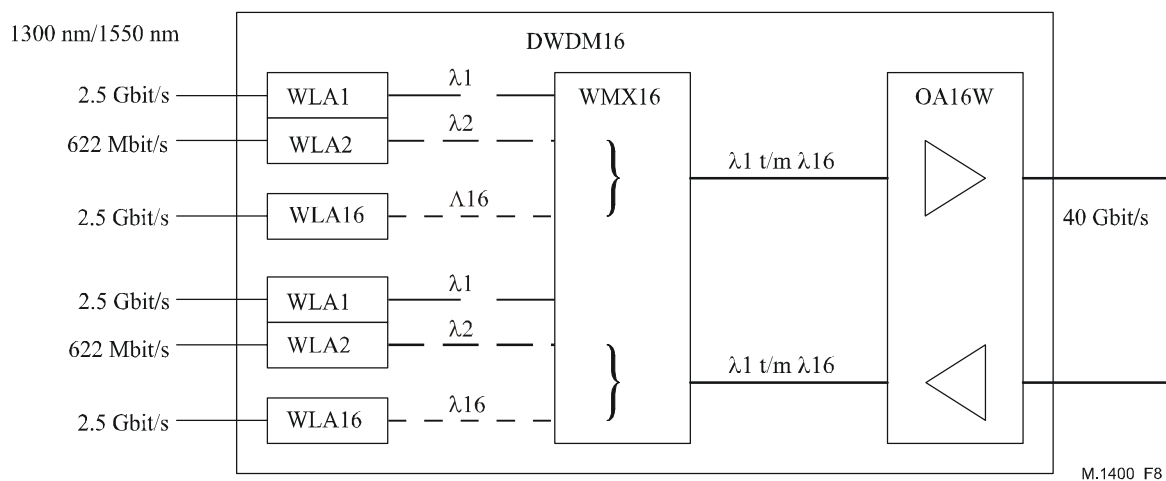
1300 nm/1550 nm

DWDM16

2.5 Gbit/s

WLA1

$\lambda1$

WMX16

OA16W

622 Mbit/s

WLA2

$\lambda2$

$\lambda1$ t/m $\lambda16$

2.5 Gbit/s

WLA16

$\Lambda16$

40 Gbit/s

2.5 Gbit/s

WLA1

$\lambda1$

622 Mbit/s

WLA2

$\lambda2$

$\lambda1$ t/m $\lambda16$

2.5 Gbit/s

WLA16

$\lambda16$

M.1400 F8